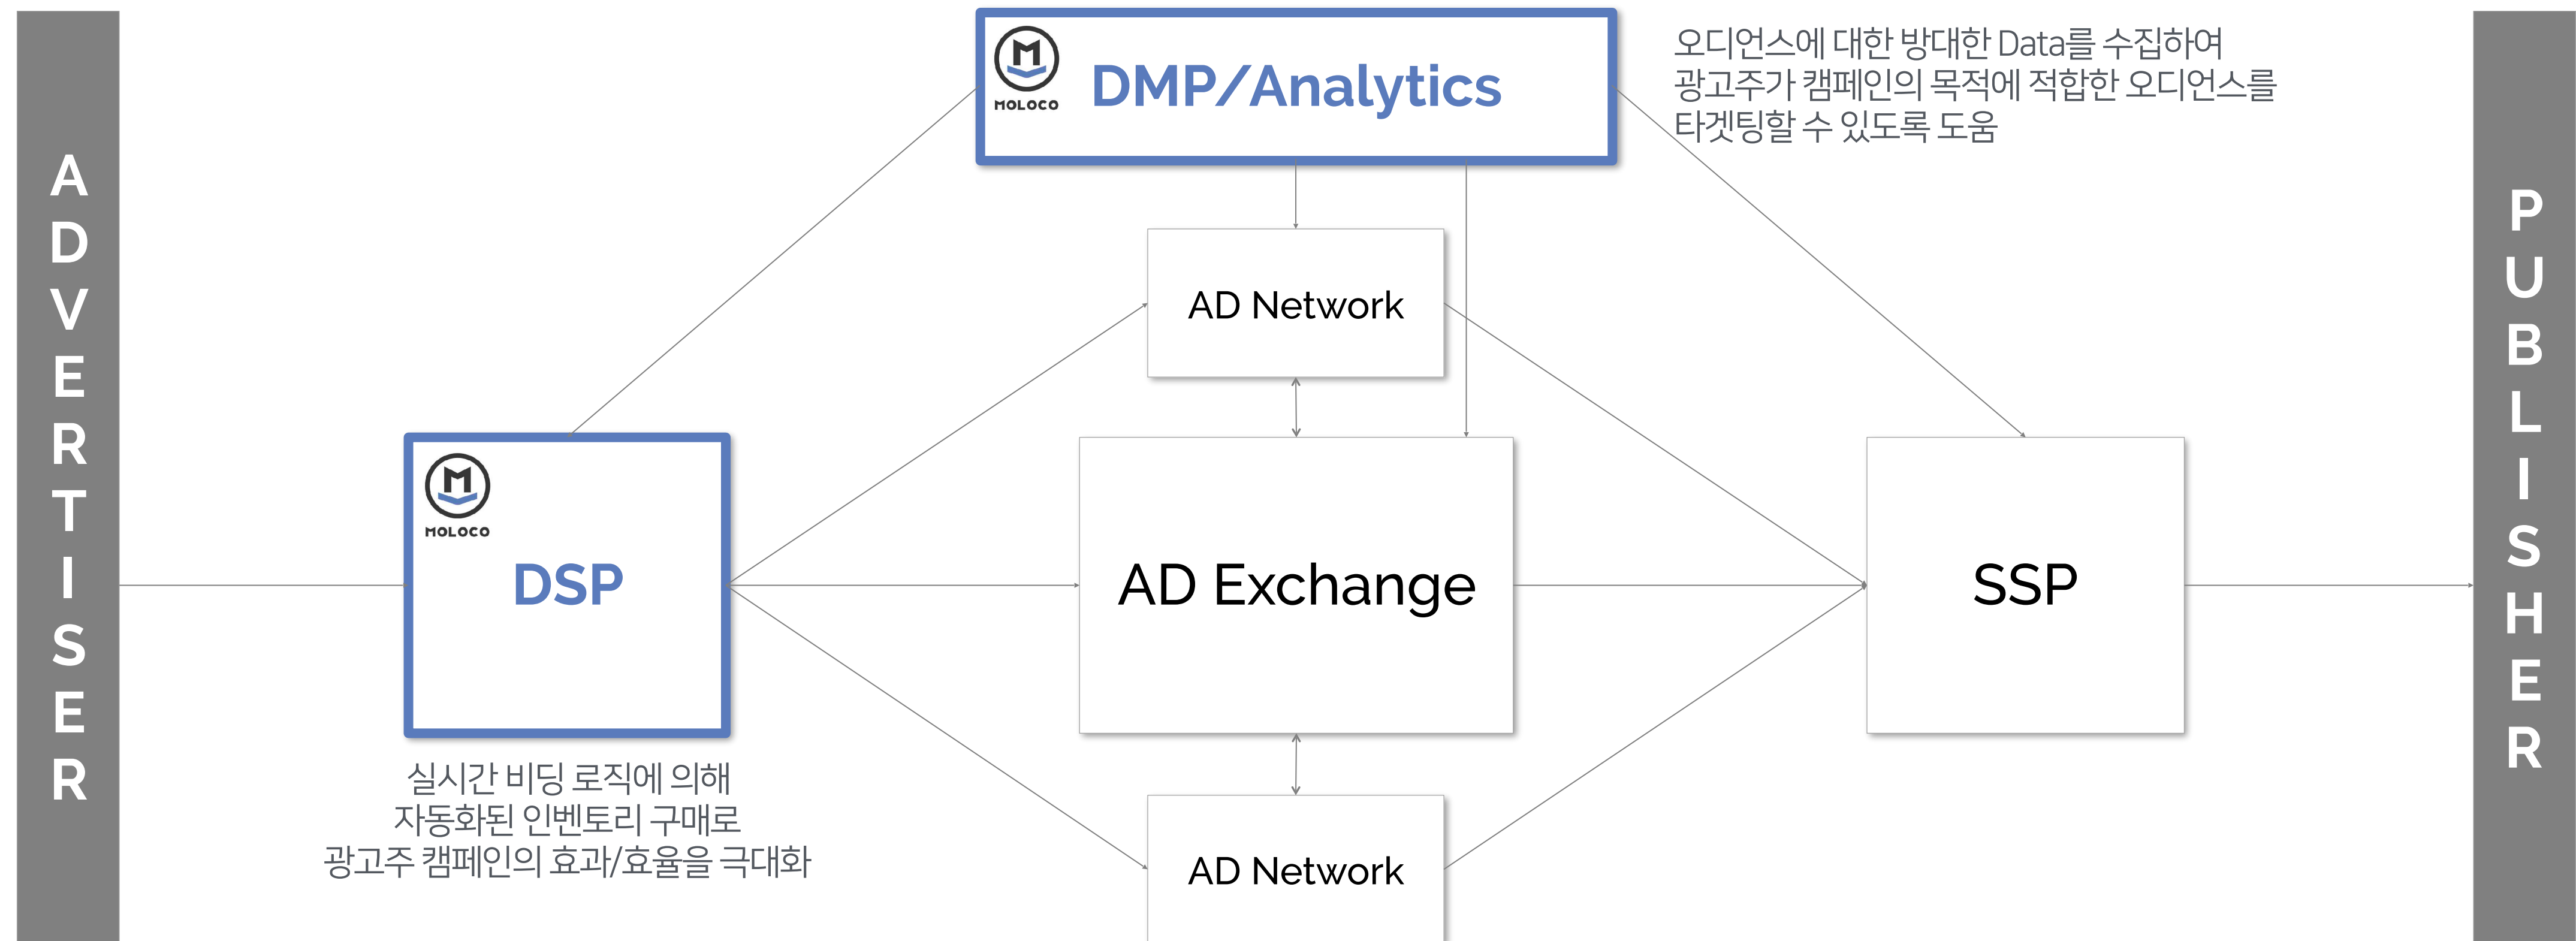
ADVERTISER

MOLOCO
DMP/Analytics

오디언스에 대한 방대한 Data를 수집하여 광고주가 캠페인의 목적에 적합한 오디언스를 타겟팅할 수 있도록 도움

AD Network

MOLOCO
DSP

AD Exchange

SSP

실시간 비딩 로직에 의해 자동화된 인벤토리 구매로 광고주 캠페인의 효과/효율을 극대화

AD Network

PUBLISHER